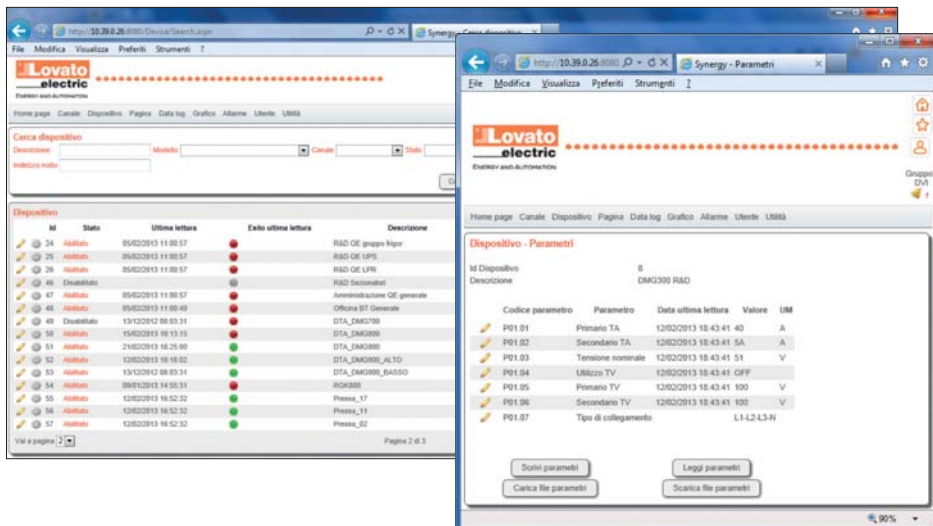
http://10.39.0.26:8080/Device/Search.aspx
Synergy - Cerca dispositivo
File Modifica Visualizza Preferiti Strumenti ?

Lovato electric
ENERGY AND AUTOMATION

Home page Canale Dispositivo Pagina Data log Grafico Allarme Utente Utilità

Cerca dispositivo
Descrizione
Modello
Canale
Stato
Indirizzo nodo

Dispositivi

| Id | Stato | Ultima lettura | Esito ultima lettura | Descrizione |
|---|---|---|---|---|
| 24 | Abilitato | 05/02/2013 11:00:57 | | R&D QE gruppo frigor |
| 25 | Abilitato | 05/02/2013 11:00:57 | | R&D QE UPS |
| 26 | Abilitato | 05/02/2013 11:00:57 | | R&D QE LPR |
| 46 | Disabilitato | | | R&D Sezionatori |
| 47 | Abilitato | 05/02/2013 11:00:57 | | Amministrazione QE generale |
| 48 | Abilitato | 05/02/2013 11:00:49 | | Officina BT Generale |
| 49 | Disabilitato | 13/12/2012 08:03:31 | | DTA_DMG700 |
| 50 | Abilitato | 15/02/2013 10:13:15 | | DTA_DMG800 |
| 51 | Abilitato | 21/02/2013 16:25:00 | | DTA_DMG800 |
| 52 | Abilitato | 12/02/2013 18:18:02 | | DTA_DMG800_ALTO |
| 53 | Abilitato | 13/12/2012 08:03:31 | | DTA_DMG800_BASSO |
| 54 | Abilitato | 09/01/2013 14:55:31 | | RGK800 |
| 55 | Abilitato | 12/02/2013 16:52:32 | | Pressa_17 |
| 56 | Abilitato | 12/02/2013 16:52:32 | | Pressa_11 |
| 57 | Abilitato | 12/02/2013 16:52:32 | | Pressa_02 |

Vai a pagina 2
Pagina 2 di 3

http://10.39.0.26:8080
Synergy - Parametri
File Modifica Visualizza Preferiti Strumenti ?

Lovato electric
ENERGY AND AUTOMATION

Gruppo DVI

Home page Canale Dispositivo Pagina Data log Grafico Allarme Utente Utilità

Dispositivo - Parametri

Id Dispositivo 8
Descrizione DMG300 R&D

| Codice parametro | Parametro | Data ultima lettura | Valore | UM |
|---|---|---|---|---|
| P01.01 | Primario TA | 12/02/2013 18:43:41 | 40 | A |
| P01.02 | Secondario TA | 12/02/2013 18:43:41 | 5A | A |
| P01.03 | Tensione nominale | 12/02/2013 18:43:41 | 51 | V |
| P01.04 | Utilizzo TV | 12/02/2013 18:43:41 | OFF | |
| P01.05 | Primario TV | 12/02/2013 18:43:41 | 100 | V |
| P01.06 | Secondario TV | 12/02/2013 18:43:41 | 100 | V |
| P01.07 | Tipo di collegamento | | L1-L2-L3-N | |

Scrivi parametri
Leggi parametri
Carica file parametri
Scarica file parametri

90%